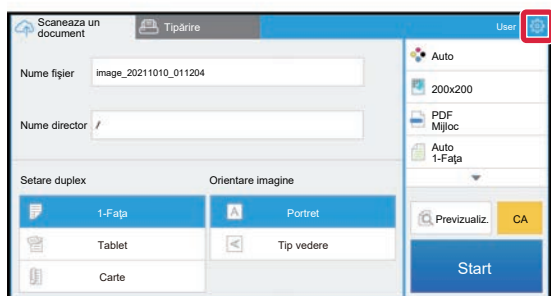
Scaneaza un document

Tipărire

User

Nume fişier image_20211010_011204

Nume director /

Setare duplex

1-Faţa

Tablet

Carte

Orientare imagine

Portret

Tip vedere

Auto

200x200

PDF
Mijloc

Auto
1-Faţa

Previzualiz.

CA

Start